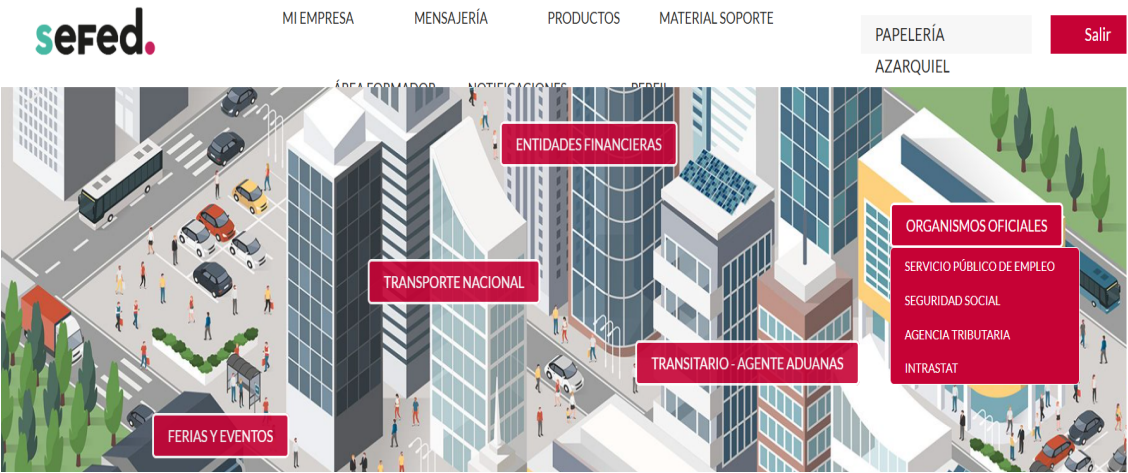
sefed.

MI EMPRESA
MENSAJERÍA
PRODUCTOS
MATERIAL SOPORTE

PAPELERÍA AZARQUIEL

Salir

ÁREA FORMADOR
NOTIFICACIONES
PERFIL

ENTIDADES FINANCIERAS

ORGANISMOS OFICIALES
SERVICIO PÚBLICO DE EMPLEO
SEGURIDAD SOCIAL
AGENCIA TRIBUTARIA
INTRASTAT

TRANSPORTE NACIONAL

TRANSITARIO - AGENTE ADUANAS

FERIAS Y EVENTOS